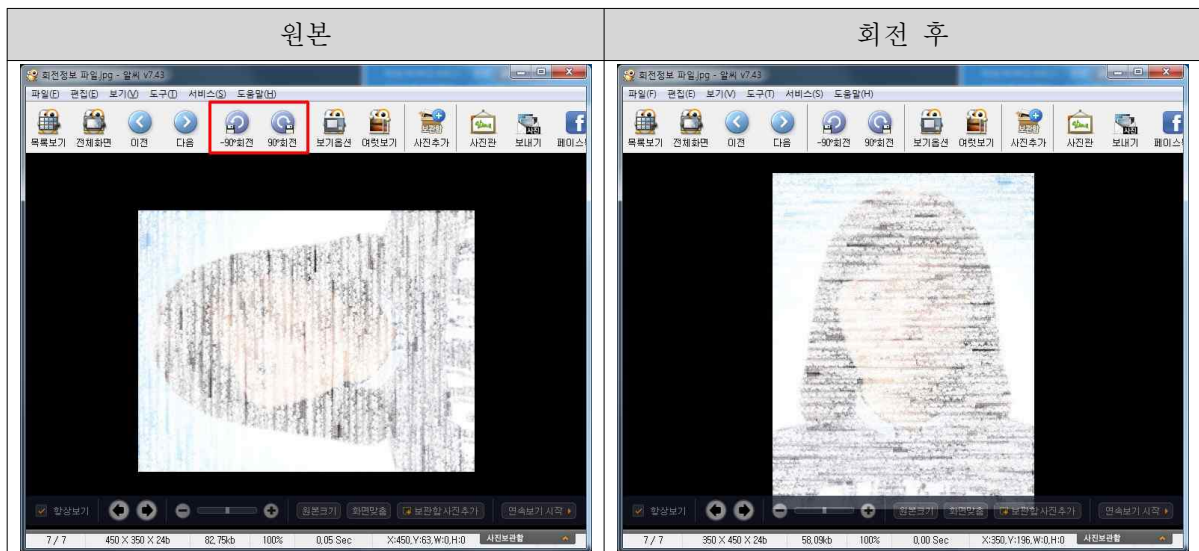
| 원본 | 회전 후 |
|---|---|
| 회전정보 파일.jpg - 알씨 v7.43<br>파일(F) 편집(E) 보기(V) 도구(T) 서비스(S) 도움말(H)<br>목록보기 전체화면 이전 다음 -90°회전 90°회전 보기옵션 여럿보기 사진추가 사진관 보내기 페이스<br>항상보기 원본크기 화면맞춤 보관함 사진추가 연속보기 시작<br>7 / 7 450 X 350 X 24b 82.75kb 100% 0.05 Sec X:450, Y:63, W:0, H:0 사진보관함 | 회전정보 파일.jpg - 알씨 v7.43<br>파일(F) 편집(E) 보기(V) 도구(T) 서비스(S) 도움말(H)<br>목록보기 전체화면 이전 다음 -90°회전 90°회전 보기옵션 여럿보기 사진추가 사진관 보내기 페이스<br>항상보기 원본크기 화면맞춤 보관함 사진추가 연속보기 시작<br>7 / 7 350 X 450 X 24b 58.09kb 100% 0.00 Sec X:350, Y:196, W:0, H:0 사진보관함 |